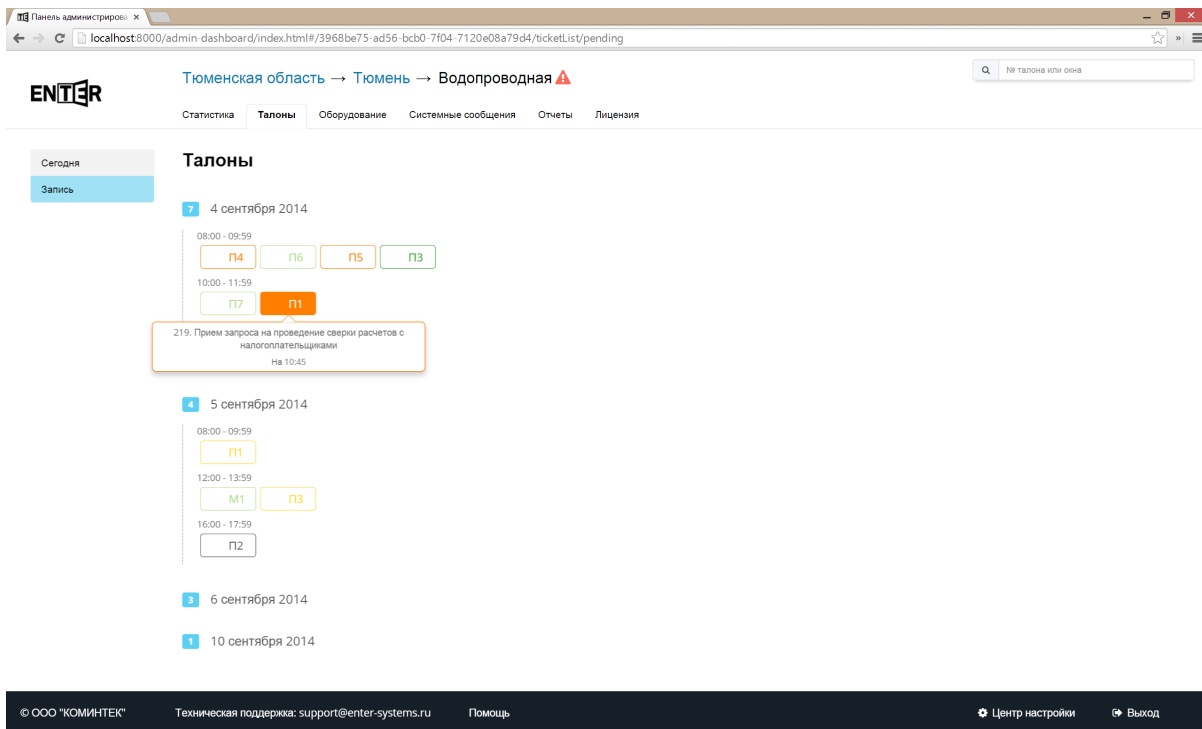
Панель администрирова ×

localhost:8000/admin-dashboard/index.html#/3968be75-ad56-bcb0-7f04-7120e08a79d4/ticketList/pending

ENTER

Тюменская область → Тюмень → Водопроводная

№ талона или окна

Статистика Талоны Оборудование Системные сообщения Отчеты Лицензия

Сегодня
Запись

Талоны

7 4 сентября 2014

08:00 - 09:59
П4 П6 П5 П3
10:00 - 11:59
П7 П1

219. Прием запроса на проведение сверки расчетов с налогоплательщиками
На 10:45

4 5 сентября 2014

08:00 - 09:59
П1
12:00 - 13:59
М1 П3
16:00 - 17:59
П2

3 6 сентября 2014

1 10 сентября 2014

© ООО "КОМИНТЕК" Техническая поддержка: support@enter-systems.ru Помощь Центр настройки Выход